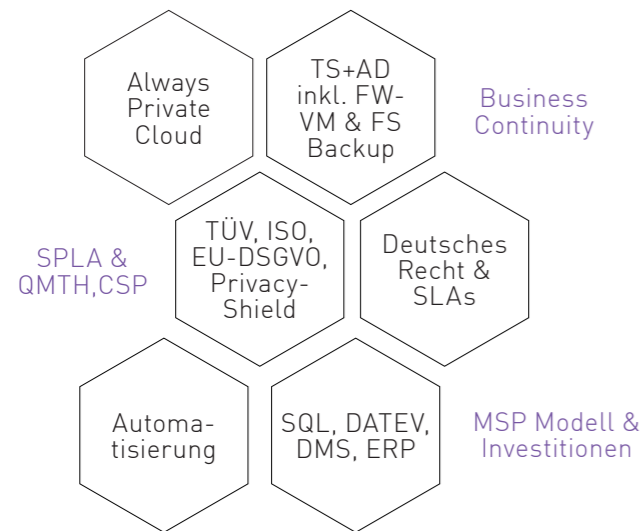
Always Private Cloud

TS+AD inkl. FW-VM & FS Backup

Business Continuity

SPLA & QMTH,CSP

TÜV, ISO, EU-DSGVO, Privacy-Shield

Deutsches Recht & SLAs

Automatisierung

SQL, DATEV, DMS, ERP

MSP Modell & Investitionen